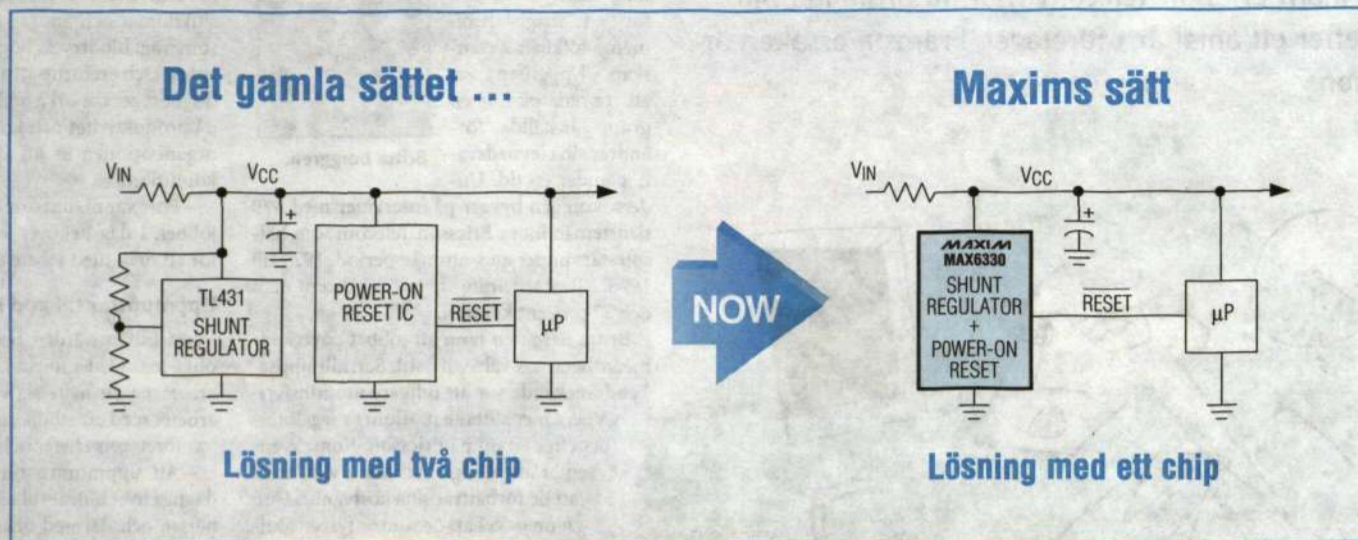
Det gamla sättet ...

$V_{IN}$

$V_{CC}$

TL431 SHUNT REGULATOR

POWER-ON RESET IC

$\overline{RESET}$

µP

Lösning med två chip

NOW

Maxims sätt

$V_{IN}$

$V_{CC}$

MAXIM MAX6330 SHUNT REGULATOR + POWER-ON RESET

$\overline{RESET}$

µP

Lösning med ett chip